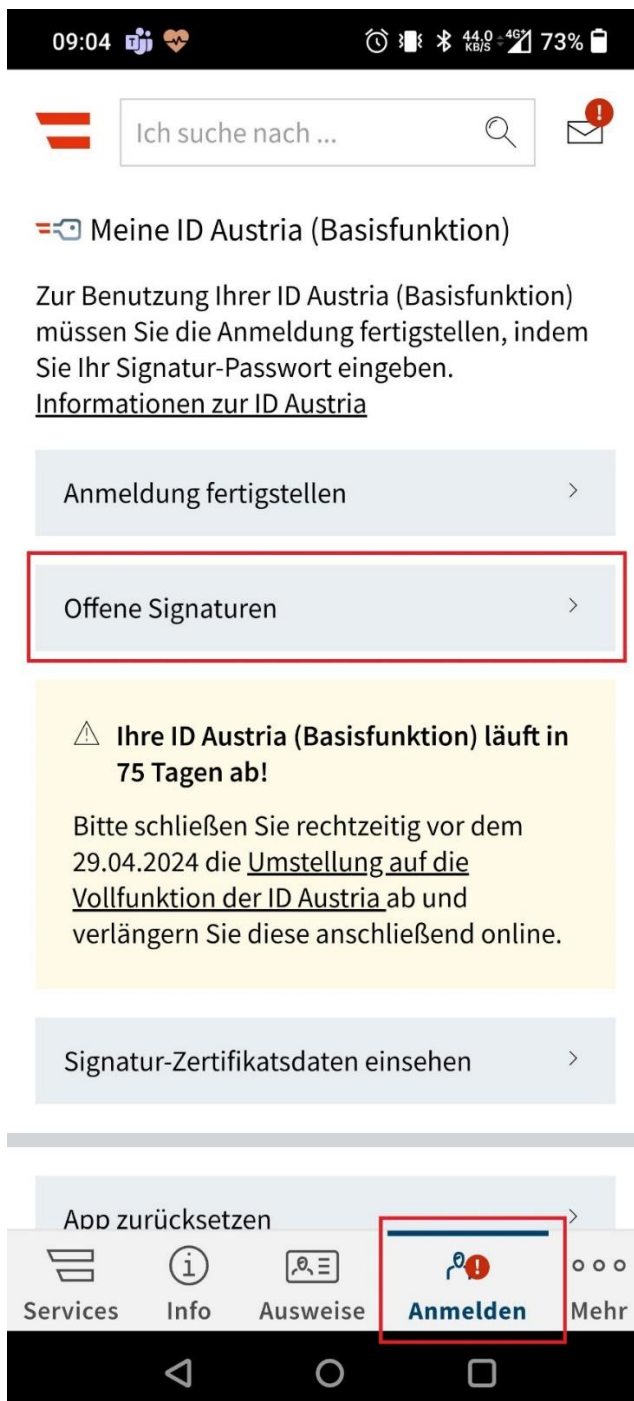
09:04 44,0 KB/S 4G 73%

Ich suche nach ...

Meine ID Austria (Basisfunktion)

Zur Benutzung Ihrer ID Austria (Basisfunktion) müssen Sie die Anmeldung fertigstellen, indem Sie Ihr Signatur-Passwort eingeben.
Informationen zur ID Austria

Anmeldung fertigstellen

Offene Signaturen

Ihre ID Austria (Basisfunktion) läuft in 75 Tagen ab!

Bitte schließen Sie rechtzeitig vor dem 29.04.2024 die Umstellung auf die Vollfunktion der ID Austria ab und verlängern Sie diese anschließend online.

Signatur-Zertifikatsdaten einsehen

App zurücksetzen

Services Info Ausweise Anmelden Mehr